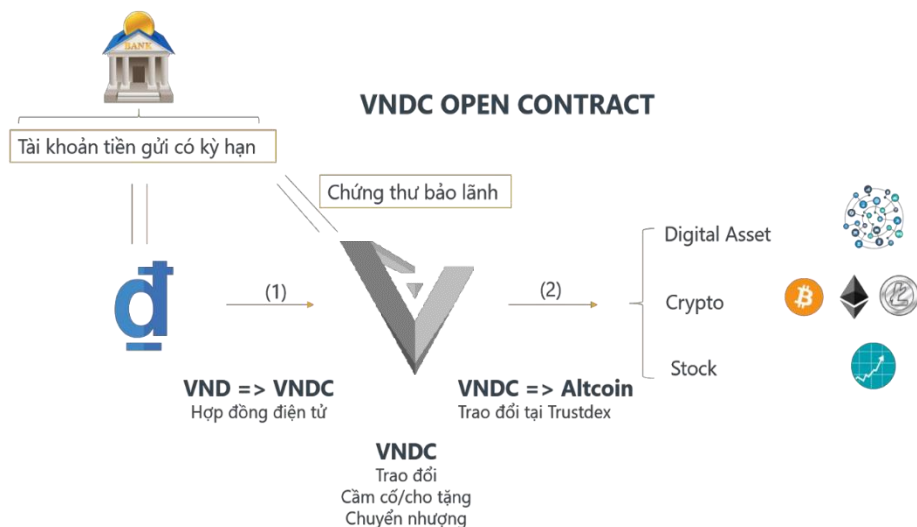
BANK

VNDC OPEN CONTRACT

Tài khoản tiền gửi có kỳ hạn

Chứng thư bảo lãnh

đ

(1)

(2)

Digital Asset

Crypto

Stock

VND => VNDC
Hợp đồng điện tử

VNDC => Altcoin
Trao đổi tại Trustdex

VNDC
Trao đổi
Cầm cố/cho tặng
Chuyển nhượng